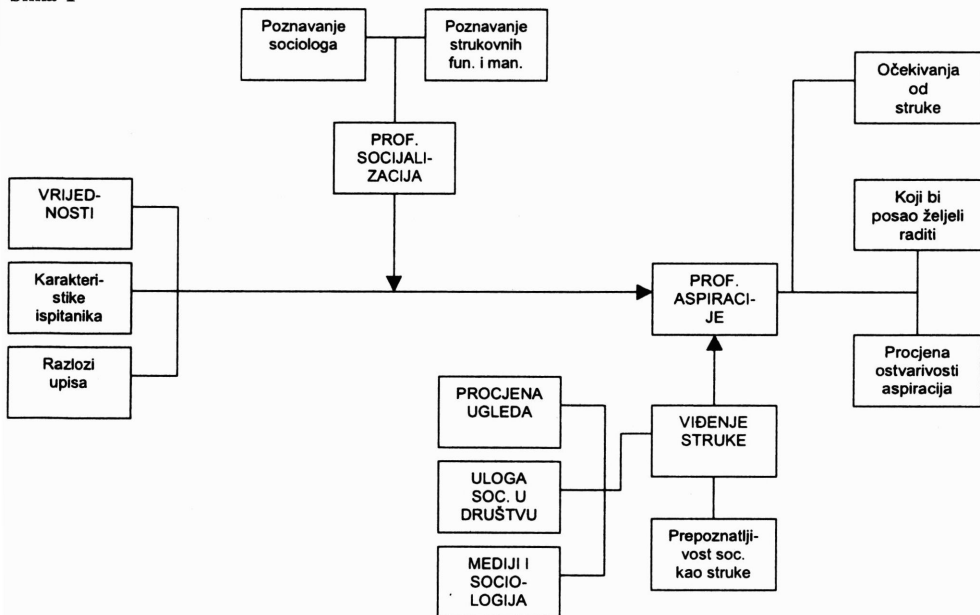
Shema 1

Poznavanje sociologa

Poznavanje strukovnih fun. i man.

PROF. SOCIJALIZACIJA

Očekivanja od struke

VRIJEDNOSTI

Karakteristike ispitanika

Razlozi upisa

Koji bi posao željeli raditi

PROF. ASPIRACIJE

Procjena ostvarivosti aspiracija

PROCJENA UGLEDA

ULOGA SOC. U DRUŠTVU

MEDIJI I SOCIOLOGIJA

VIĐENJE STRUKE

Prepoznatljivost soc. kao struke